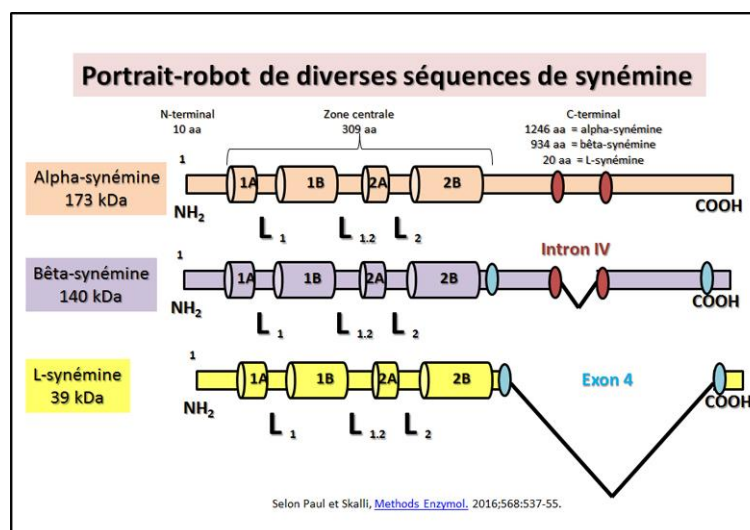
Portrait-robot de diverses séquences de synémine

N-terminal
10 aa

Zone centrale
309 aa

C-terminal
1246 aa = alpha-synémine
934 aa = bêta-synémine
20 aa = L-synémine

Alpha-synémine
173 kDa

1
NH$_2$
1A 1B 2A 2B
COOH
L$_1$ L$_{1.2}$ L$_2$

Bêta-synémine
140 kDa

Intron IV
1
NH$_2$
1A 1B 2A 2B
COOH
L$_1$ L$_{1.2}$ L$_2$

L-synémine
39 kDa

Exon 4
1
NH$_2$
1A 1B 2A 2B
COOH
L$_1$ L$_{1.2}$ L$_2$

Selon Paul et Skalli, Methods Enzymol. 2016;568:537-55.